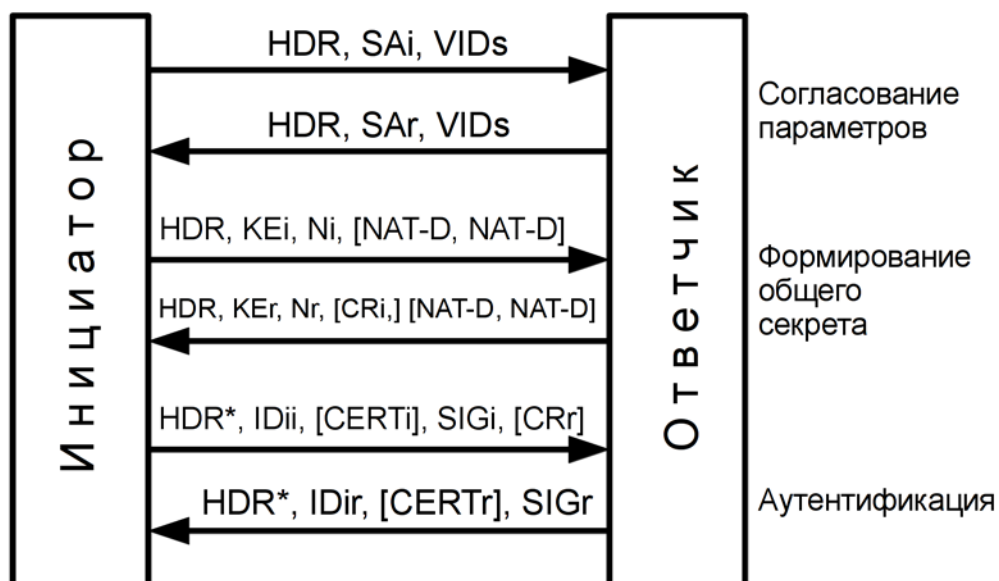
Инициатор

HDR, SAi, VIDs

HDR, SAr, VIDs

HDR, KEi, Ni, [NAT-D, NAT-D]

HDR, KEr, Nr, [CRi,] [NAT-D, NAT-D]

HDR*, IDii, [CERTi], SIGi, [CRr]

HDR*, IDir, [CERTr], SIGr

Ответчик

Согласование параметров

Формирование общего секрета

Аутентификация